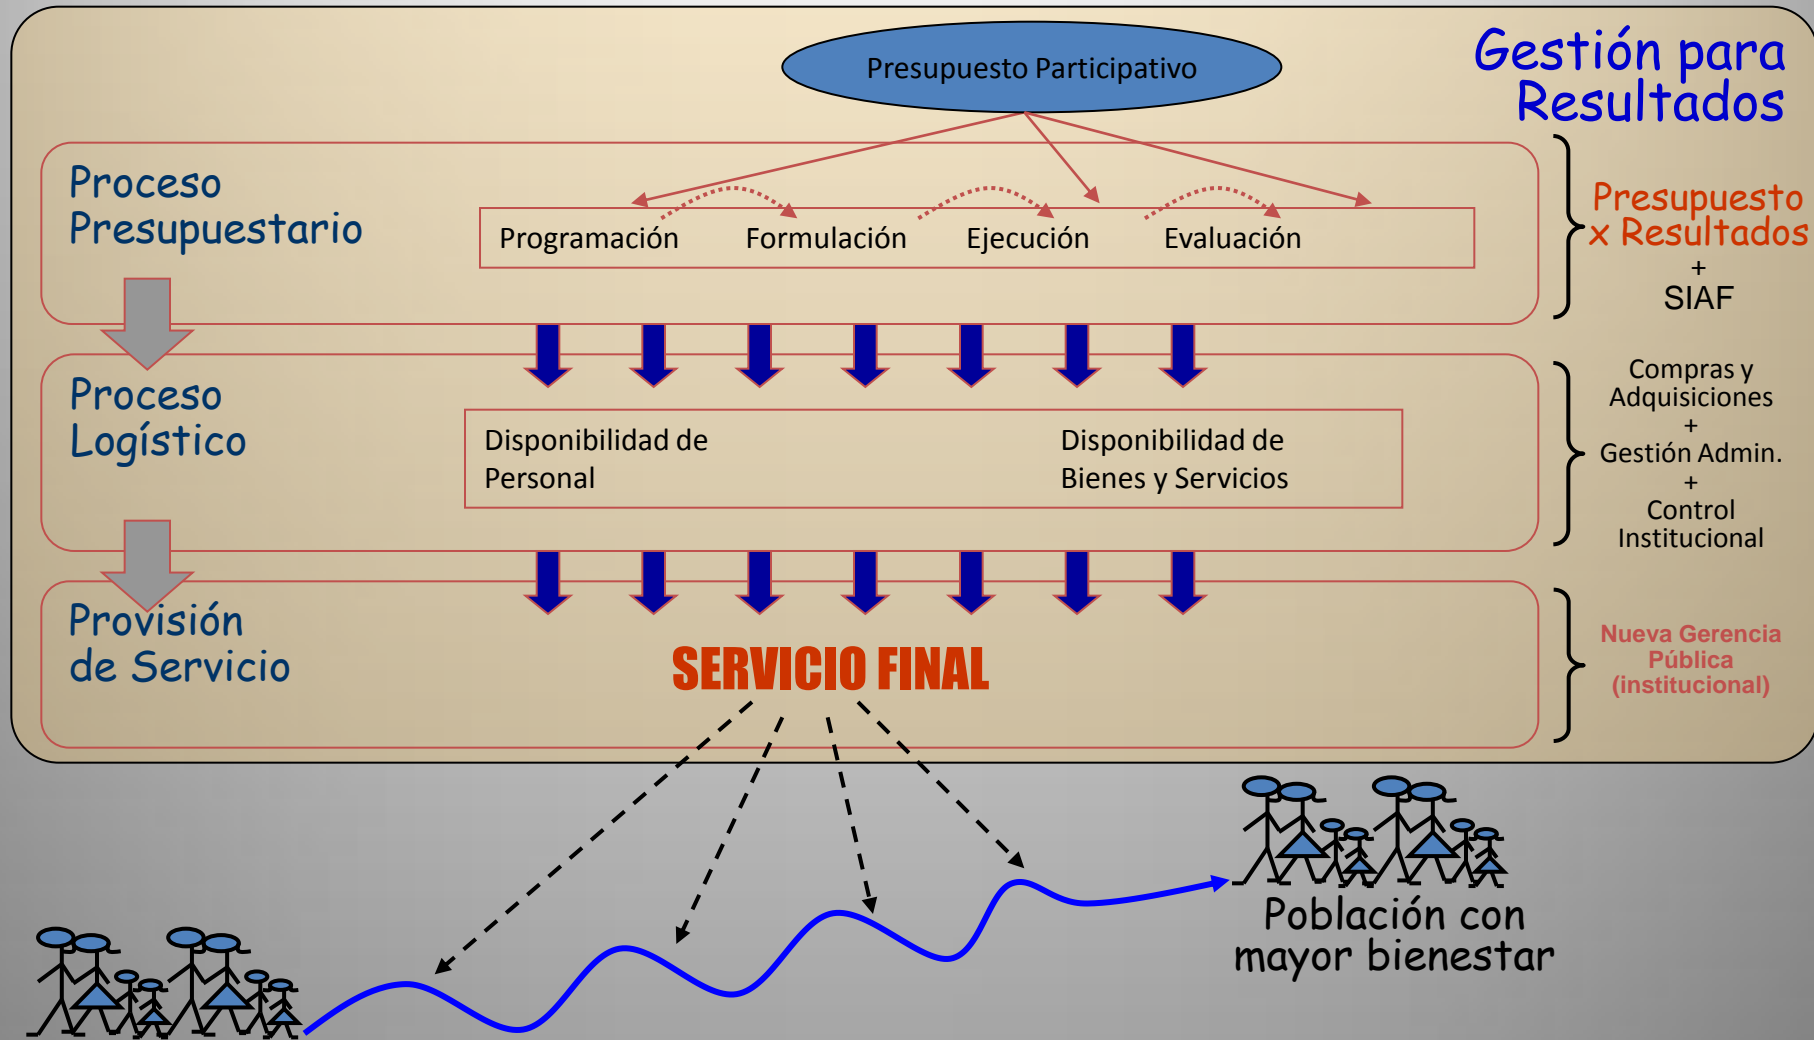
Gestión para Resultados

Presupuesto Participativo

Proceso Presupuestario

Programación Formulación Ejecución Evaluación

Presupuesto x Resultados
+
SIAF

Proceso Logístico

Disponibilidad de Personal

Disponibilidad de Bienes y Servicios

Compras y Adquisiciones
+
Gestión Admin.
+
Control Institucional

Provisión de Servicio

SERVICIO FINAL

Nueva Gerencia Pública (institucional)

Población con mayor bienestar